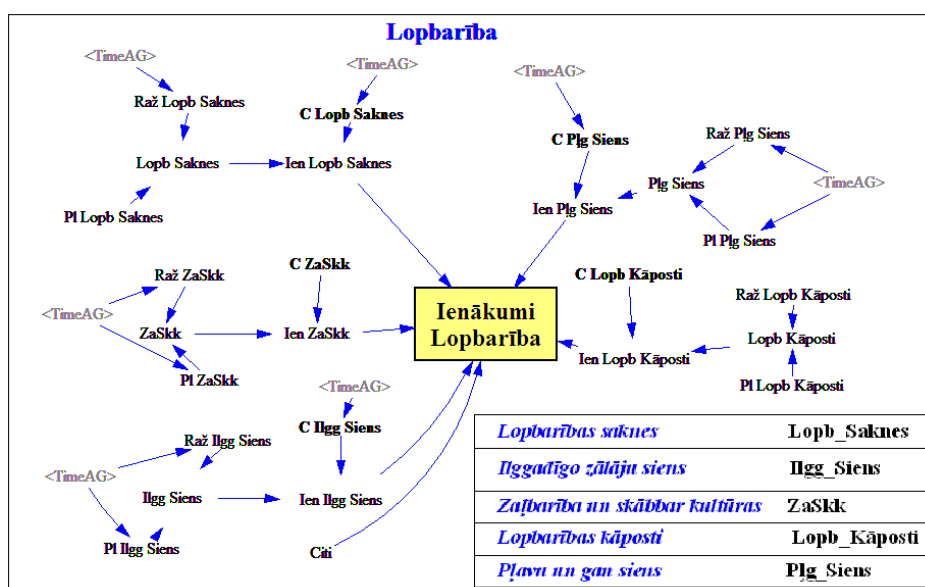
Lopbarība

<TimeAG>
Raž Lopb Saknes
Lopb Saknes
Pl Lopb Saknes
<TimeAG>
C Lopb Saknes
Ien Lopb Saknes

<TimeAG>
C Plg Siens
Ien Plg Siens
Raž Plg Siens
Plg Siens
<TimeAG>
Pl Plg Siens

<TimeAG>
Raž ZaSkk
ZaSkk
Pl ZaSkk
C ZaSkk
Ien ZaSkk

Ienākumi Lopbarība

C Lopb Kāposti
Raž Lopb Kāposti
Lopb Kāposti
Ien Lopb Kāposti
Pl Lopb Kāposti

<TimeAG>
C Ilgg Siens
Raž Ilgg Siens
<TimeAG>
Ilgg Siens
Ien Ilgg Siens
Pl Ilgg Siens
Citi

| | |
|---|---|
| Lopbarības saknes | Lopb_Saknes |
| Ilggadīgo zālāju siens | Ilgg_Siens |
| Zaļbarība un skābbar kultūras | ZaSkk |
| Lopbarības kāposti | Lopb_Kāposti |
| Pļavu un gan siens | Plg_Siens |